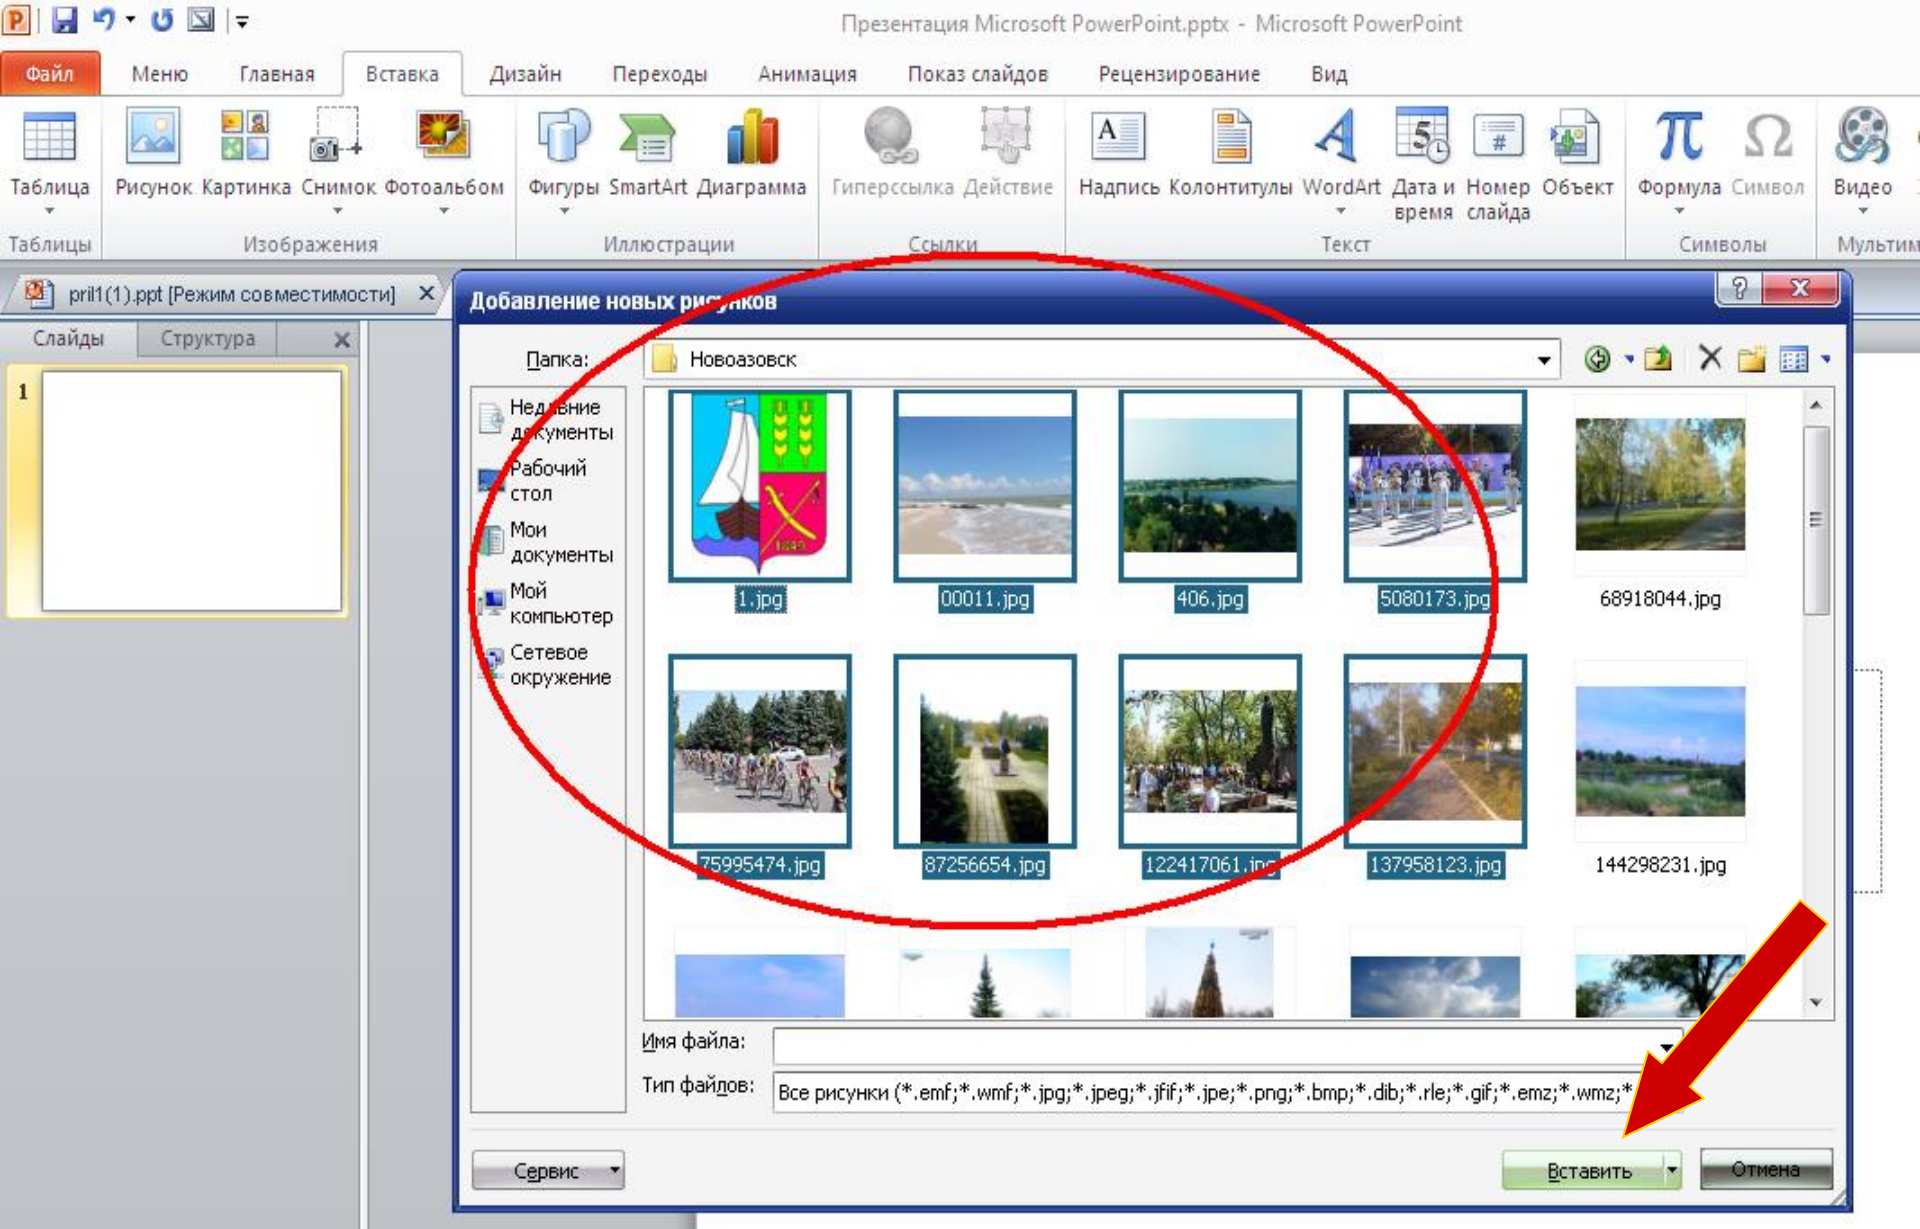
Презентация Microsoft PowerPoint.pptx - Microsoft PowerPoint

Файл Меню Главная Вставка Дизайн Переходы Анимация Показ слайдов Рецензирование Вид

Таблица Рисунок Картинка Снимок Фотоальбом Фигуры SmartArt Диаграмма Гиперссылка Действие Надпись Колонтитулы WordArt Дата и время Номер слайда Объект Формула Символ Видео

Таблицы Изображения Иллюстрации Ссылки Текст Символы Мультим

pril1(1).ppt [Режим совместимости]

Слайды Структура

1

Добавление новых рисунков

Папка: Новоазовск

Недавние документы
Рабочий стол
Мои документы
Мой компьютер
Сетевое окружение

1.jpg 00011.jpg 406.jpg 5080173.jpg 68918044.jpg
75995474.jpg 87256654.jpg 122417061.jpg 137958123.jpg 144298231.jpg

Имя файла:
Тип файлов: Все рисунки (*.emf;*.wmf;*.jpg;*.jpeg;*.jfif;*.jpe;*.png;*.bmp;*.dib;*.rle;*.gif;*.emz;*.wmz;*

Сервис Вставить Отмена